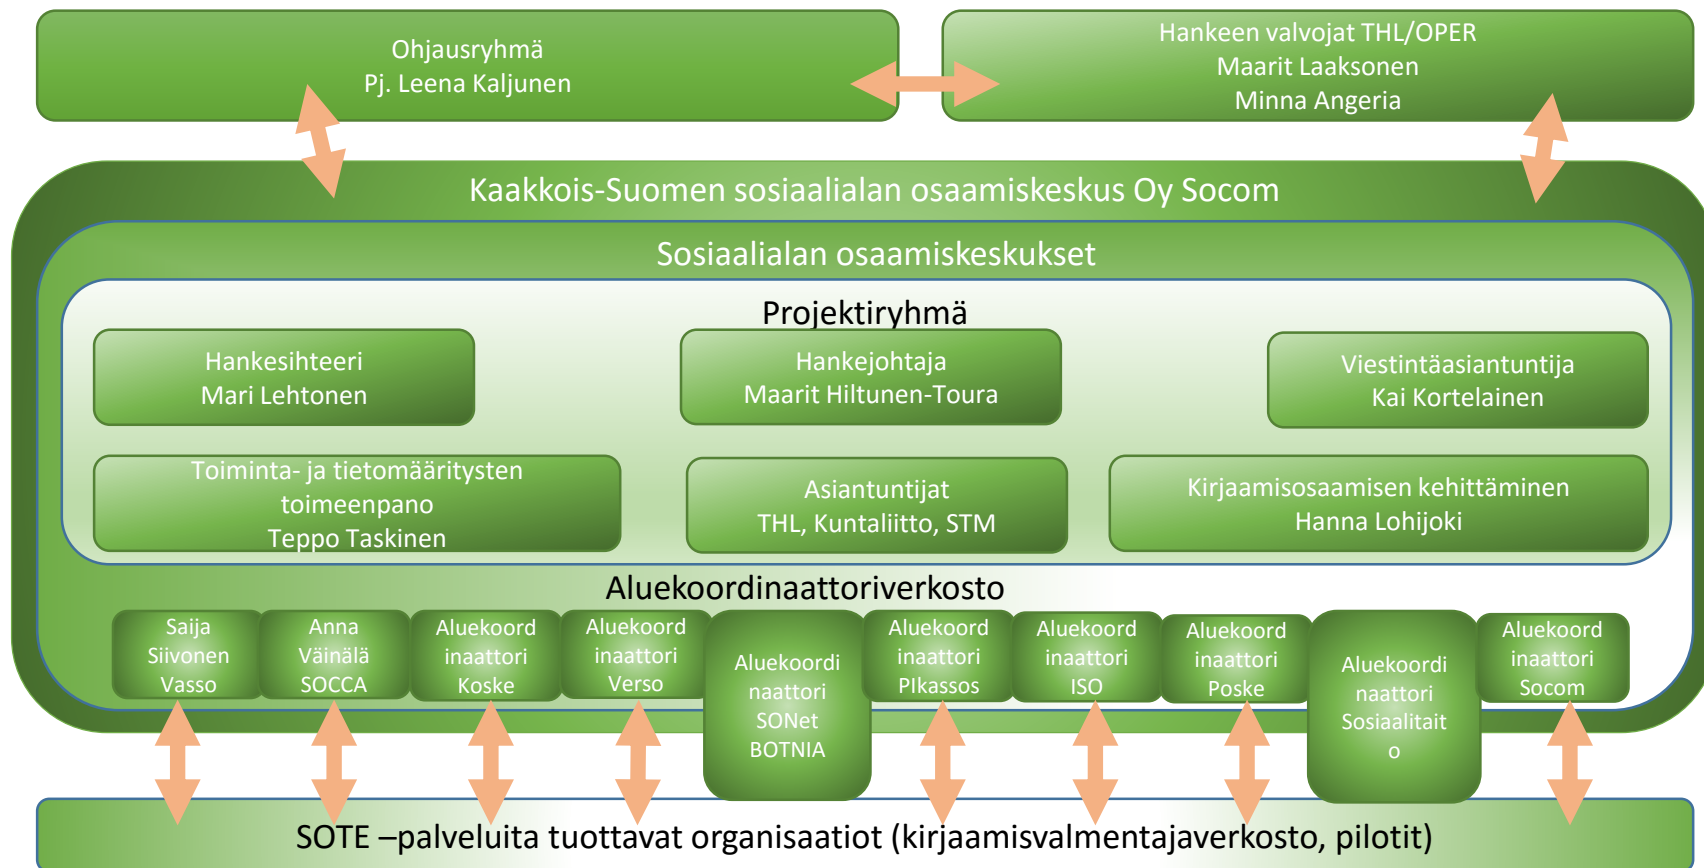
Ohjausryhmä
Pj. Leena Kaljunen

Hankeen valvojat THL/OPER
Maarit Laaksonen
Minna Angeria

Kaakkois-Suomen sosiaalialan osaamiskeskus Oy Socom

Sosiaalialan osaamiskeskukset

Projektiryhmä

Hankesihteeri
Mari Lehtonen

Hankejohtaja
Maarit Hiltunen-Toura

Viestintäasiantuntija
Kai Kortelainen

Toiminta- ja tietomääritysten toimeenpano
Teppo Taskinen

Asiantuntijat
THL, Kuntaliitto, STM

Kirjaamisosaamisen kehittäminen
Hanna Lohijoki

Aluekoordinaattoriverkosto

Saija Siivonen Vasso

Anna Väinälä SOCCA

Aluekoord inaattori Koske

Aluekoord inaattori Verso

Aluekoordi naattori SONet BOTNIA

Aluekoord inaattori PIkassos

Aluekoord inaattori ISO

Aluekoord inaattori Poske

Aluekoordi naattori Sosiaalitait o

Aluekoord inaattori Socom

SOTE –palveluita tuottavat organisaatiot (kirjaamisvalmentajaverkosto, pilotit)